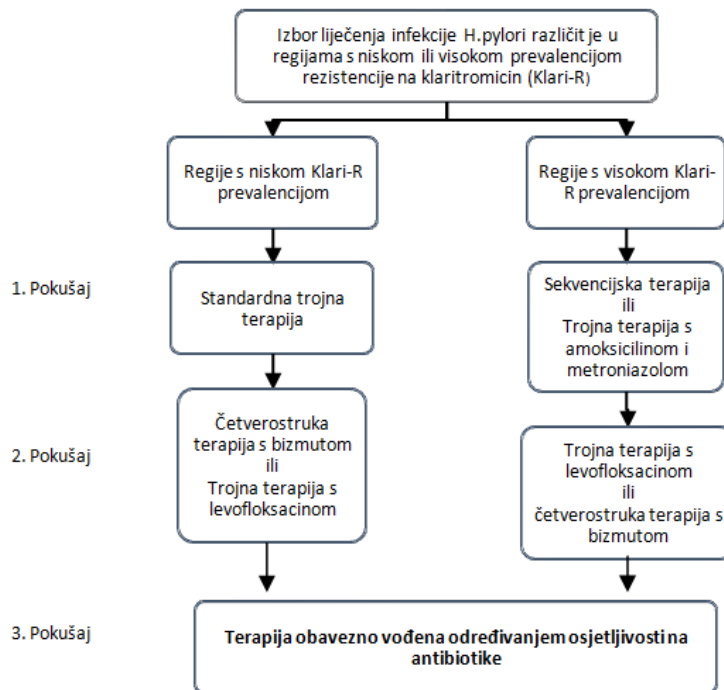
Izbor liječenja infekcije H.pylori različit je u regijama s niskom ili visokom prevalencijom rezistencije na klaritromicin (Klari-R)

Regije s niskom Klari-R prevalencijom

Regije s visokom Klari-R prevalencijom

1. Pokušaj

Standardna trojna terapija

Sekvencijska terapija ili Trojna terapija s amoksicilinom i metroniazolom

2. Pokušaj

Četverostruka terapija s bizmutom ili Trojna terapija s levofloksacinom

Trojna terapija s levofloksacinom ili četverostruka terapija s bizmutom

3. Pokušaj

Terapija obavezno vođena određivanjem osjetljivosti na antibiotike